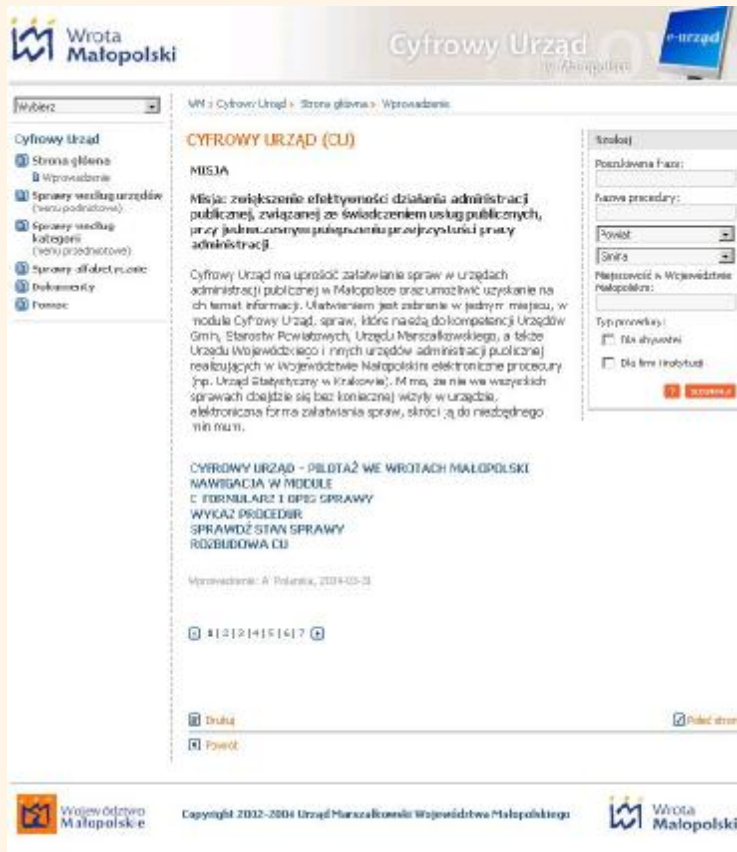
Wrota Małopolski

Cyfrowy Urząd w Małopolsce

e-urząd

Wybierz

Cyfrowy Urząd
Strona główna
Wprowadzenie
Sprawy według urzędów (wersja podmiotowa)
Sprawy według kategorii (wersja przedmiotowa)
Sprawy alfabetycznie
Dokumenty
Pomoc

WM > Cyfrowy Urząd > Strona główna > Wprowadzenie

CYFROWY URZĄD (CU)

MISJA

Misja: zwiększenie efektywności działania administracji publicznej, związanej ze świadczeniem usług publicznych, przy jednoczesnym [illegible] administracji.

Cyfrowy Urząd ma uprościć załatwianie spraw w urzędach administracji publicznej w Małopolsce oraz umożliwić uzyskanie na ich temat informacji. Ułatwieniem jest zebranie w jednym miejscu, w module Cyfrowy Urząd, spraw, które należą do kompetencji Urzędów Gmin, Starostw Powiatowych, Urzędu Marszałkowskiego, a także Urzędu Wojewódzkiego i innych urzędów administracji publicznej realizujących w Województwie Małopolskim elektroniczne procedury (np. Urząd Statystyczny w Krakowie). Mimo, że nie we wszystkich sprawach obejdzie się bez koniecznej wizyty w urzędzie, elektroniczna forma załatwiania spraw, skróci ją do niezbędnego minimum.

CYFROWY URZĄD - PILOTAŻ WE WROTACH MAŁOPOLSKI
NAWIGACJA W MODULE
E-FORMULARZ I OPIS SPRAWY
WYKAZ PROCEDUR
SPRAWDŹ STAN SPRAWY
ROZBUDOWA CU

Wprowadzenie: A. Polanska, 2004-03-31

1 | 2 | 3 | 4 | 5 | 6 | 7

Szukaj
Poszukiwana fraza:
Nazwa procedury:
Powiat
Gmina
Miejscowość w Województwie Małopolskim:
Typ procedury:
Dla obywatela
Dla firm i instytucji
szukaj

Drukuj
Poleć stronę
Powrót

Województwo Małopolskie

Copyright 2002-2004 Urząd Marszałkowski Województwa Małopolskiego

Wrota Małopolski